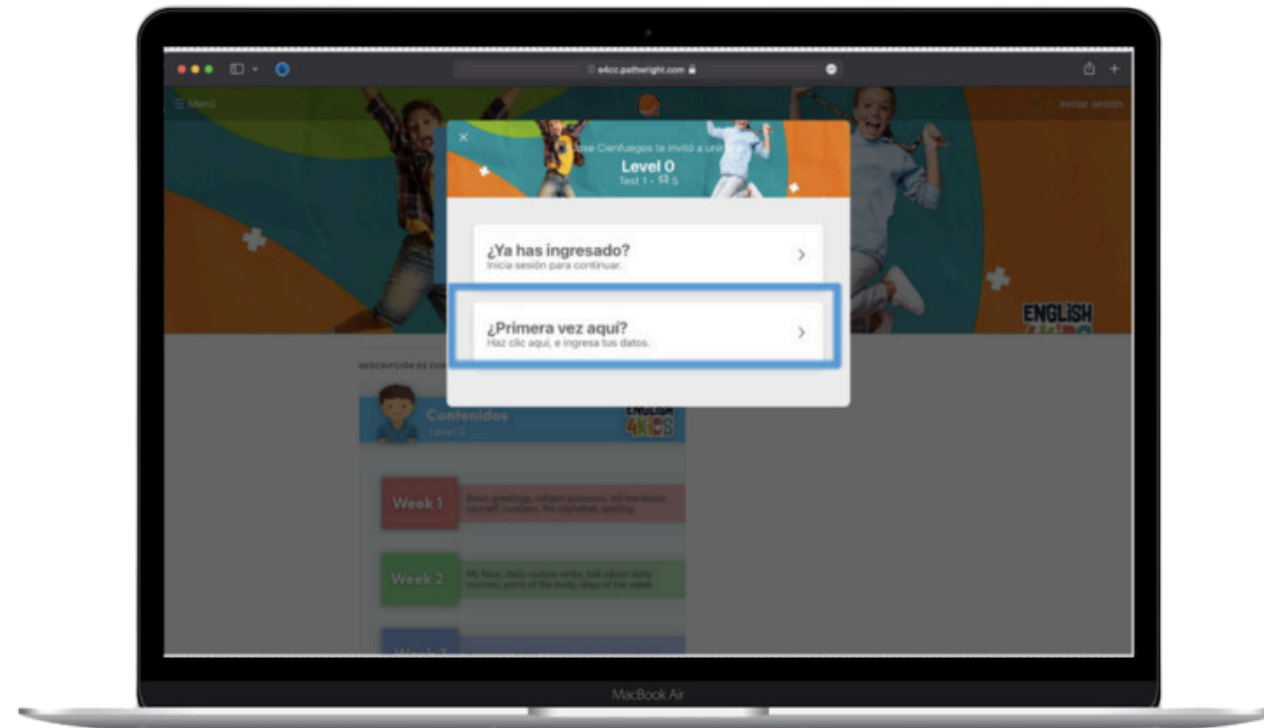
e4cc.pathwright.com

☰ Menú

Iniciar sesión

×

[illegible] Cienfuegos te invitó a unirte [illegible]

Level 0

Test 1 - $5

¿Ya has ingresado?

Inicia sesión para continuar.

¿Primera vez aquí?

Haz clic aquí, e ingresa tus datos.

ENGLISH 4KIDS

DESCRIPCIÓN DE CONTENIDOS

Contenidos

Level 0

ENGLISH 4KIDS

Week 1

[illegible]

Week 2

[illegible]

Week 3

MacBook Air